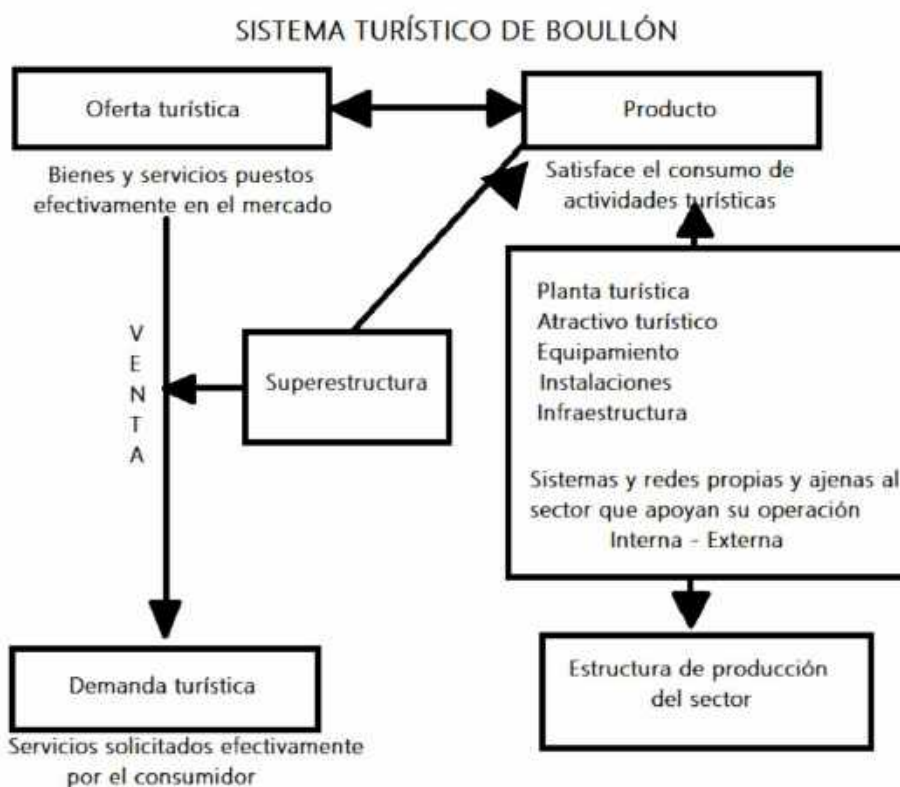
SISTEMA TURÍSTICO DE BOULLÓN

Oferta turística

Bienes y servicios puestos efectivamente en el mercado

Producto

Satisface el consumo de actividades turísticas

V
E
N
T
A

Superestructura

Planta turística
Atractivo turístico
Equipamiento
Instalaciones
Infraestructura

Sistemas y redes propias y ajenas al sector que apoyan su operación
Interna - Externa

Demanda turística

Servicios solicitados efectivamente por el consumidor

Estructura de producción del sector